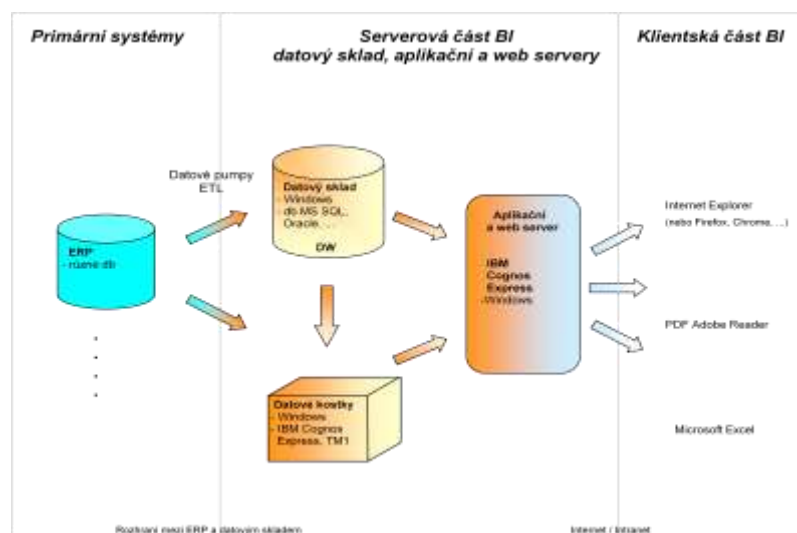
Primární systémy

Serverová část BI
datový sklad, aplikační a web servery

Klientská část BI

Datové pumpy
ETL

ERP
- různé db

Datový sklad
- Windows
- db MS SQL, Oracle, ...

DW

Aplikační a web server

IBM
Cognos
Express
-Windows

Datové kostky
- Windows
- IBM Cognos Express, TM1

Internet Explorer
(nebo Firefox, Chrome, ...)

PDF Adobe Reader

Microsoft Excel

Rozhraní mezi ERP a datovým skladem

Internet / Intranet